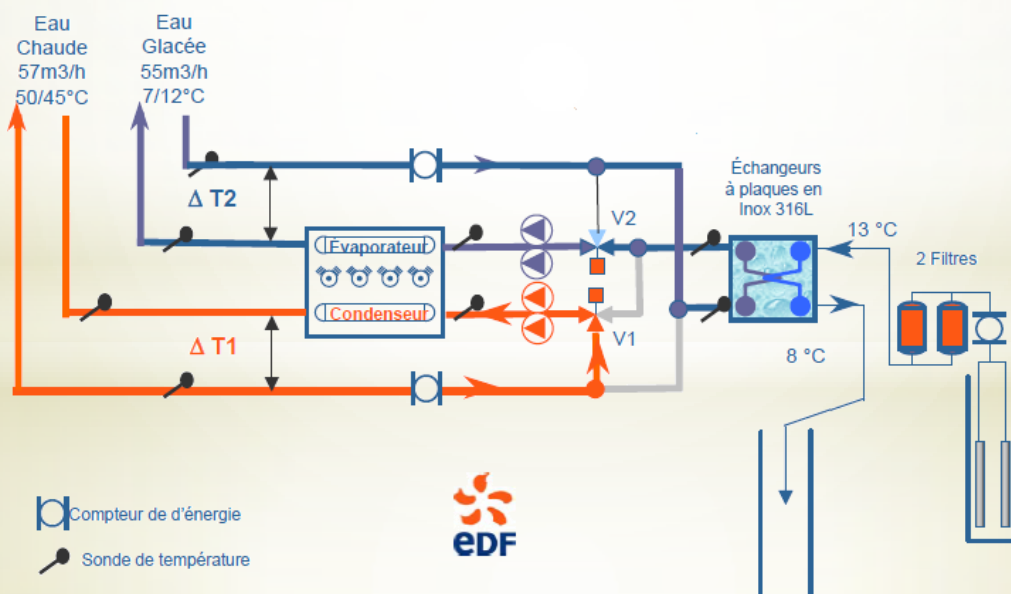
Eau Chaude 57m3/h 50/45°C

Eau Glacée 55m3/h 7/12°C

Δ T2

Δ T1

Evaporateur

Condenseur

V2

V1

Échangeurs à plaques en Inox 316L

13 °C

8 °C

2 Filtres

Compteur de d'énergie

Sonde de température

eDF